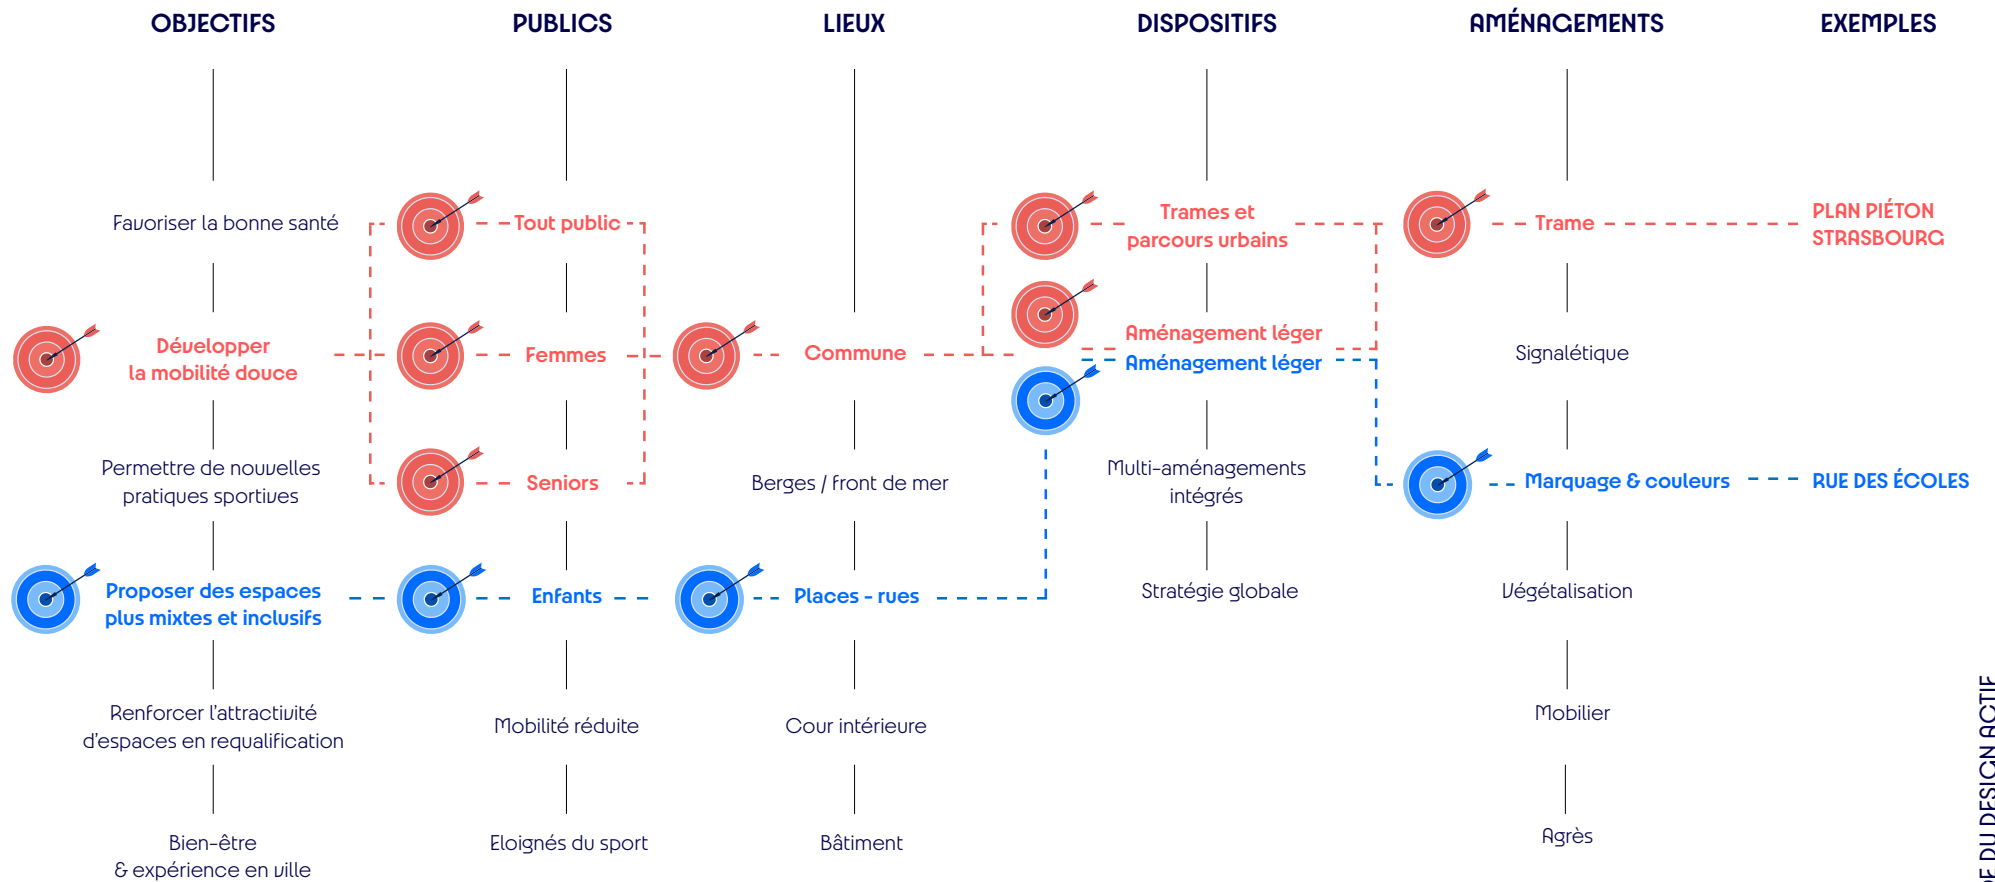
OBJECTIFS

PUBLICS

LIEUX

DISPOSITIFS

AMÉNAGEMENTS

EXEMPLES

Favoriser la bonne santé

Tout public

Trames et parcours urbains

Trame

PLAN PIÉTON STRASBOURG

Développer la mobilité douce

Femmes

Commune

Aménagement léger

Aménagement léger

Signalétique

Permettre de nouvelles pratiques sportives

Seniors

Berges / front de mer

Multi-aménagements intégrés

Marquage & couleurs

RUE DES ÉCOLES

Proposer des espaces plus mixtes et inclusifs

Enfants

Places - rues

Stratégie globale

Végétalisation

Renforcer l'attractivité d'espaces en requalification

Mobilité réduite

Cour intérieure

Mobilier

Bien-être & expérience en ville

Eloignés du sport

Bâtiment

Agrès

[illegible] DU DESIGN ACTIF